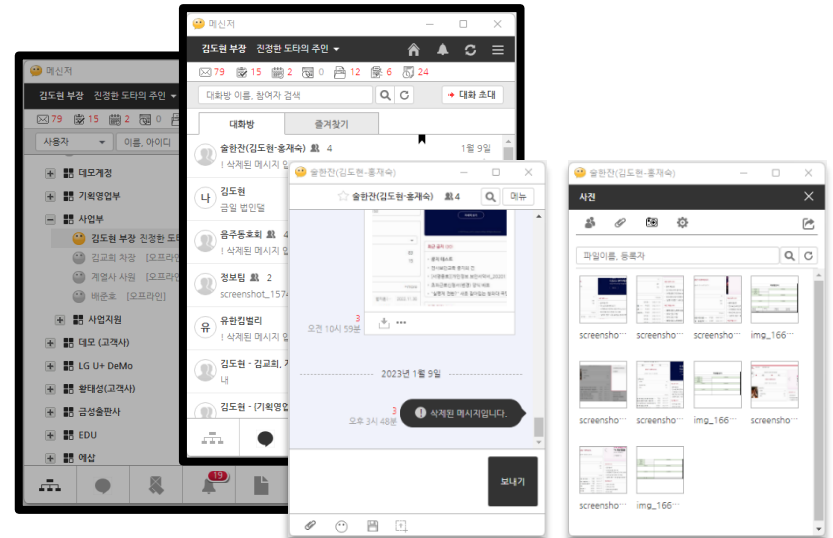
메신저
김도현 부장 진정한 도타의 주인
79 15 2 0 12 6 24
대화방 이름, 참여자 검색
대화 초대
대화방
즐겨찾기
솔한잔(김도현-홍재숙) 4
1월 9일
! 삭제된 메시지 입
나
김도현
금일 법인말
음주동호회 4
! 삭제된 메시지 입
정보팀 2
screenshot_157
유
유한킴벌리
! 삭제된 메시지 입
김도현 - 김교회,
내
김도현 - (기획영업

메신저
김도현 부장 진정한 도타의 주인
79 15 2
사용자
이름, 아이디
데모계정
기획영업부
사업부
김도현 부장 진정한 도타
김교회 차장 [오프라인
계열사 사원 [오프라인
배준호 [오프라인]
사업지원
데모 (고객사)
LG U+ DeMo
황태성(고객사)
금성출판사
EDU
예삽
19

솔한잔(김도현-홍재숙)
솔한잔(김도현-홍재숙) 4
메뉴
3
오전 10시 59분
2023년 1월 9일
3
오후 3시 48분
삭제된 메시지입니다.
보내기

솔한잔(김도현-홍재숙)
사진
파일이름, 등록자
screensho···
screensho···
screensho···
img_166···
screensho···
screensho···
img_166···
screensho···
screensho···
img_166···